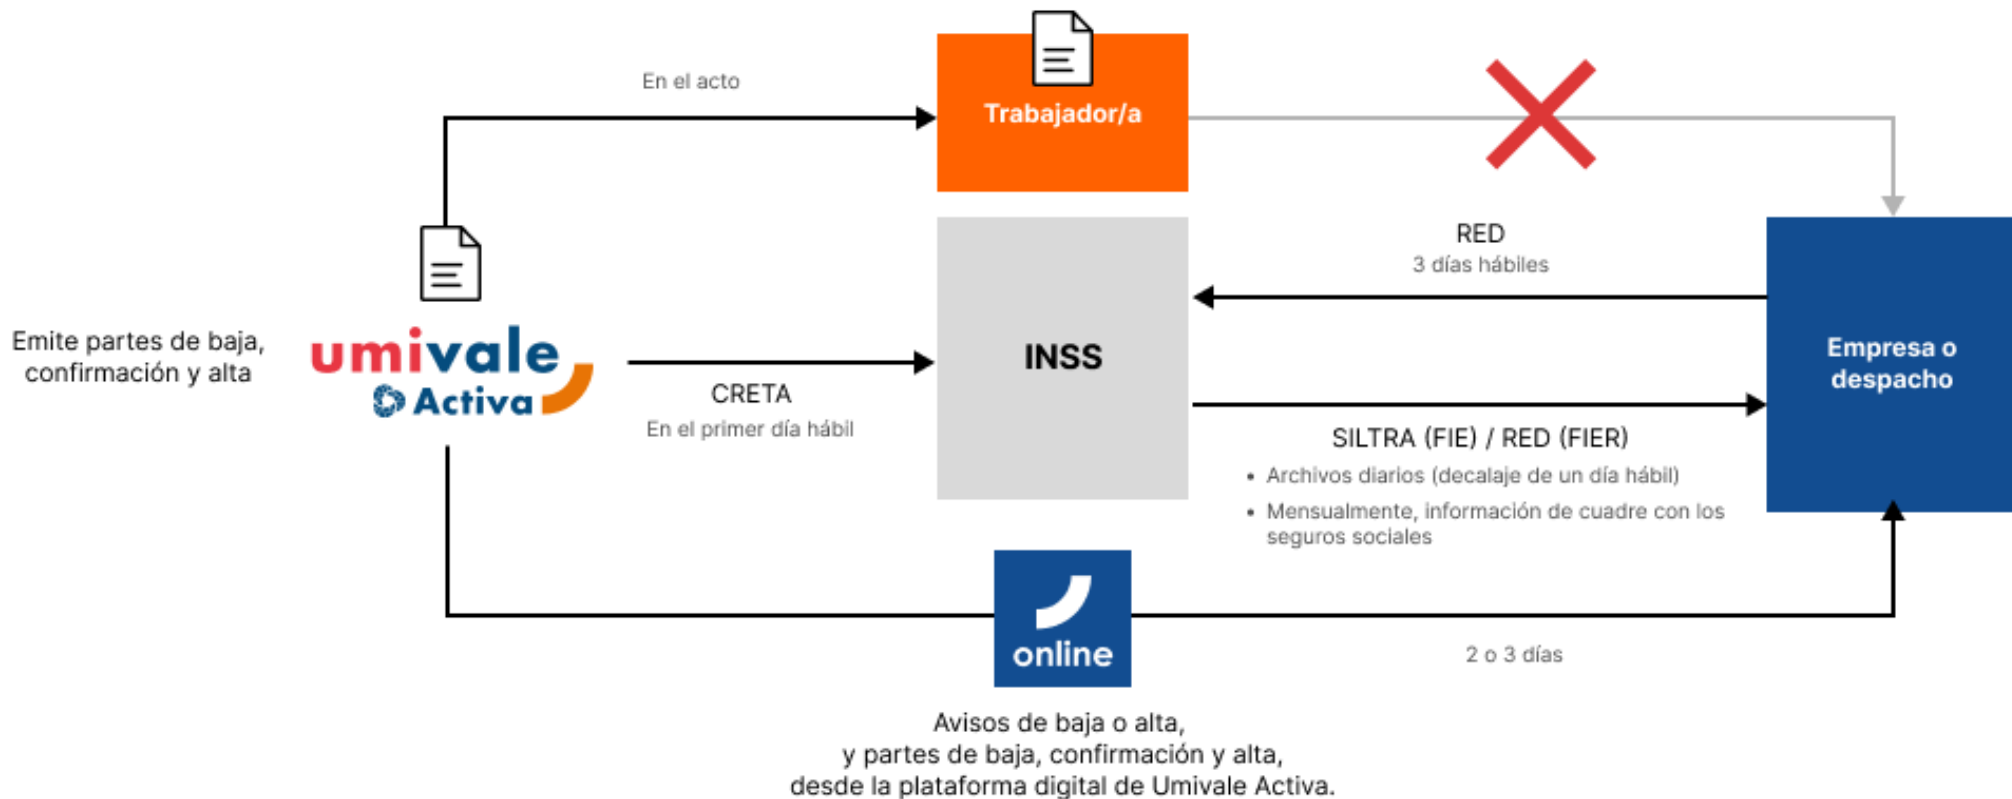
En el acto

Trabajador/a

RED
3 días hábiles

Emite partes de baja, confirmación y alta

umivale Activa

INSS

Empresa o despacho

CRETA
En el primer día hábil

SILTRA (FIE) / RED (FIER)
• Archivos diarios (decalaje de un día hábil)
• Mensualmente, información de cuadre con los seguros sociales

online

2 o 3 días

Avisos de baja o alta, y partes de baja, confirmación y alta, desde la plataforma digital de Umivale Activa.